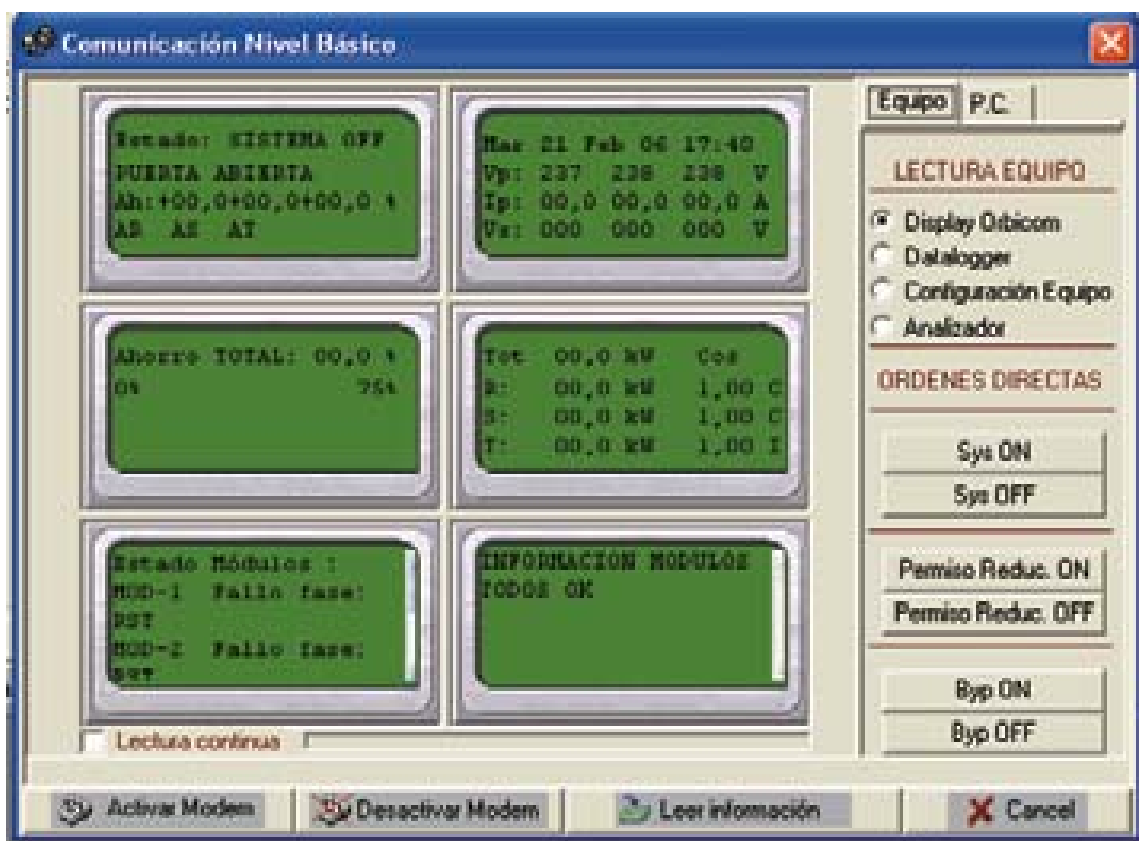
Comunicación Nivel Básico

Estado: SISTEMA OFF
PUERTA ABIERTA
Ah:+00,0+00,0+00,0 %
AR AS AT

Mar 21 Feb 06 17:40
Vp: 237 238 238 V
Ip: 00,0 00,0 00,0 A
Vs: 000 000 000 V

Ahorro TOTAL: 00,0 %
0% 75%

Tot 00,0 kW Cos
R: 00,0 kW 1,00 C
S: 00,0 kW 1,00 C
T: 00,0 kW 1,00 I

Estado Módulos :
MOD-1 Fallo fase:
RST
MOD-2 Fallo fase:
RST

INFORMACION MODULOS
TODOS OK

Lectura continua

Equipo
P.C.

LECTURA EQUIPO
Display Orbicom
Datalogger
Configuración Equipo
Analizador

ORDENES DIRECTAS

Sys ON
Sys OFF

Permiso Reduc. ON
Permiso Reduc. OFF

Byp ON
Byp OFF

Activar Modem
Desactivar Modem
Leer información
Cancel